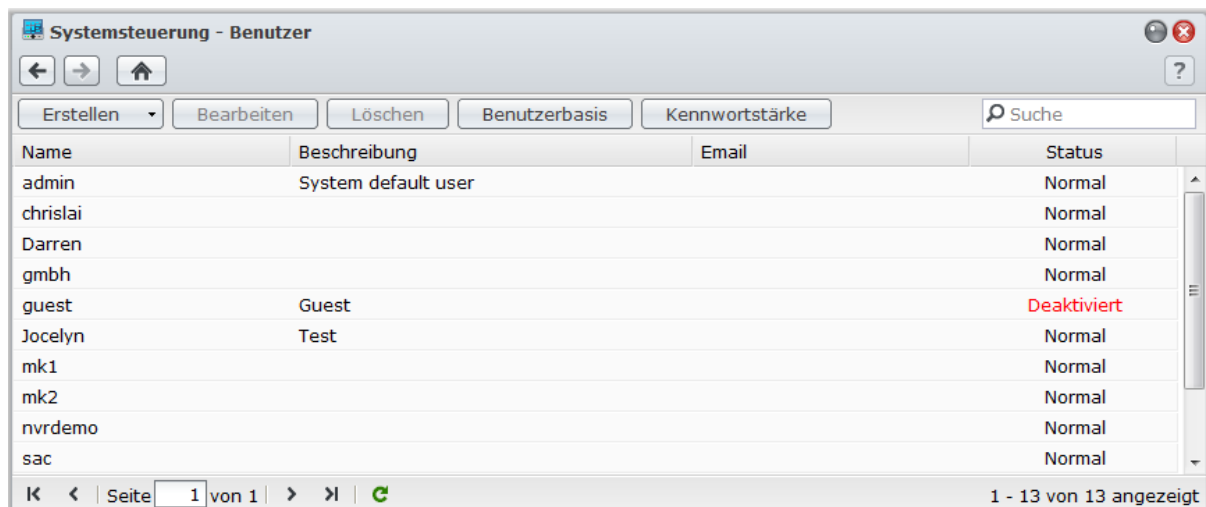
Systemsteuerung - Benutzer

?

Erstellen | Bearbeiten | Löschen | Benutzerbasis | Kennwortstärke | Suche

| Name | Beschreibung | Email | Status |
|---|---|---|---|
| admin | System default user | | Normal |
| chrislai | | | Normal |
| Darren | | | Normal |
| gmbh | | | Normal |
| guest | Guest | | Deaktiviert |
| Jocelyn | Test | | Normal |
| mk1 | | | Normal |
| mk2 | | | Normal |
| nvrdemo | | | Normal |
| sac | | | Normal |

Seite 1 von 1

1 - 13 von 13 angezeigt